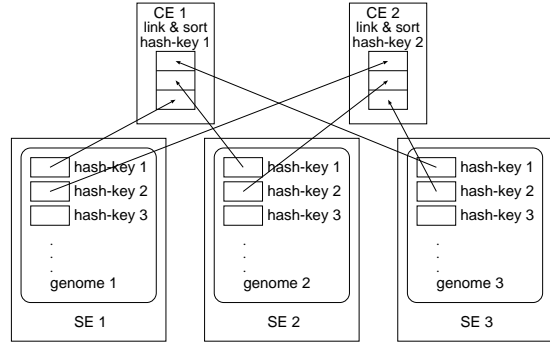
CE 1
link & sort
hash-key 1

CE 2
link & sort
hash-key 2

hash-key 1
hash-key 2
hash-key 3
.
.
.
genome 1

SE 1

hash-key 1
hash-key 2
hash-key 3
.
.
.
genome 2

SE 2

hash-key 1
hash-key 2
hash-key 3
.
.
.
genome 3

SE 3